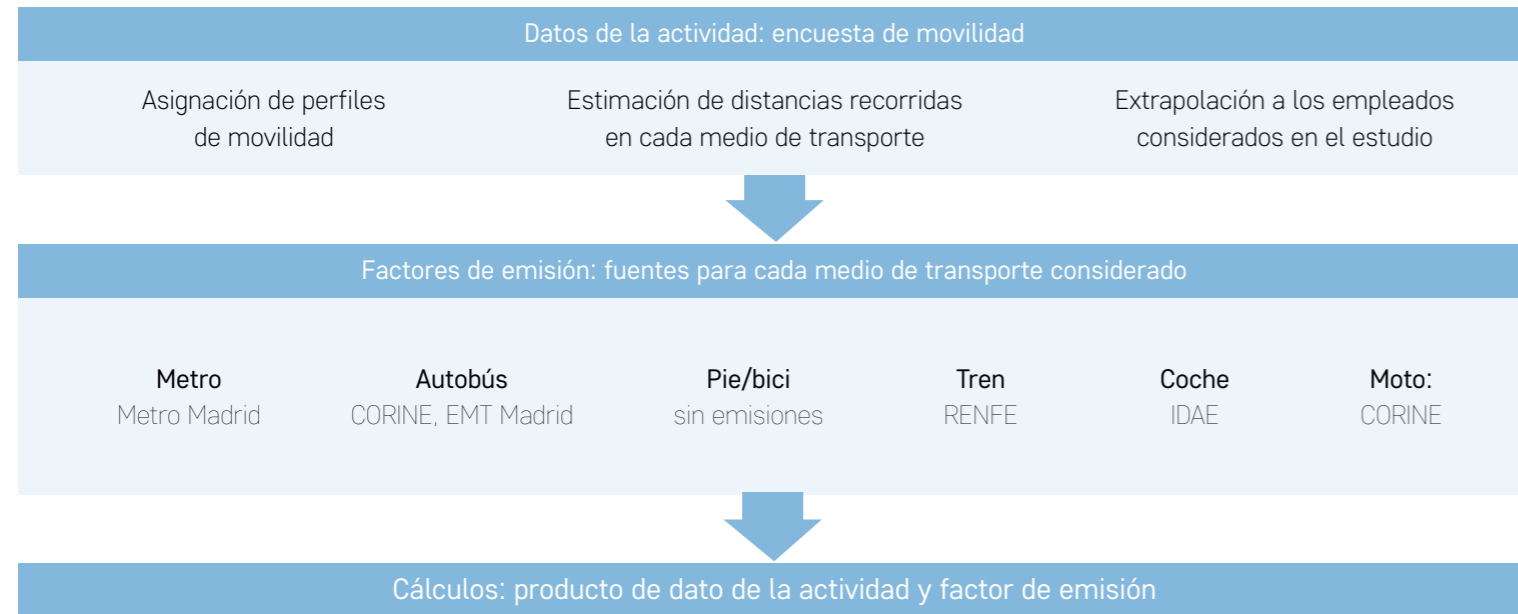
Datos de la actividad: encuesta de movilidad

Asignación de perfiles de movilidad

Estimación de distancias recorridas en cada medio de transporte

Extrapolación a los empleados considerados en el estudio

Factores de emisión: fuentes para cada medio de transporte considerado

Metro
Metro Madrid

Autobús
CORINE, EMT Madrid

Pie/bici
sin emisiones

Tren
RENFE

Coche
IDAE

Moto:
CORINE

Cálculos: producto de dato de la actividad y factor de emisión